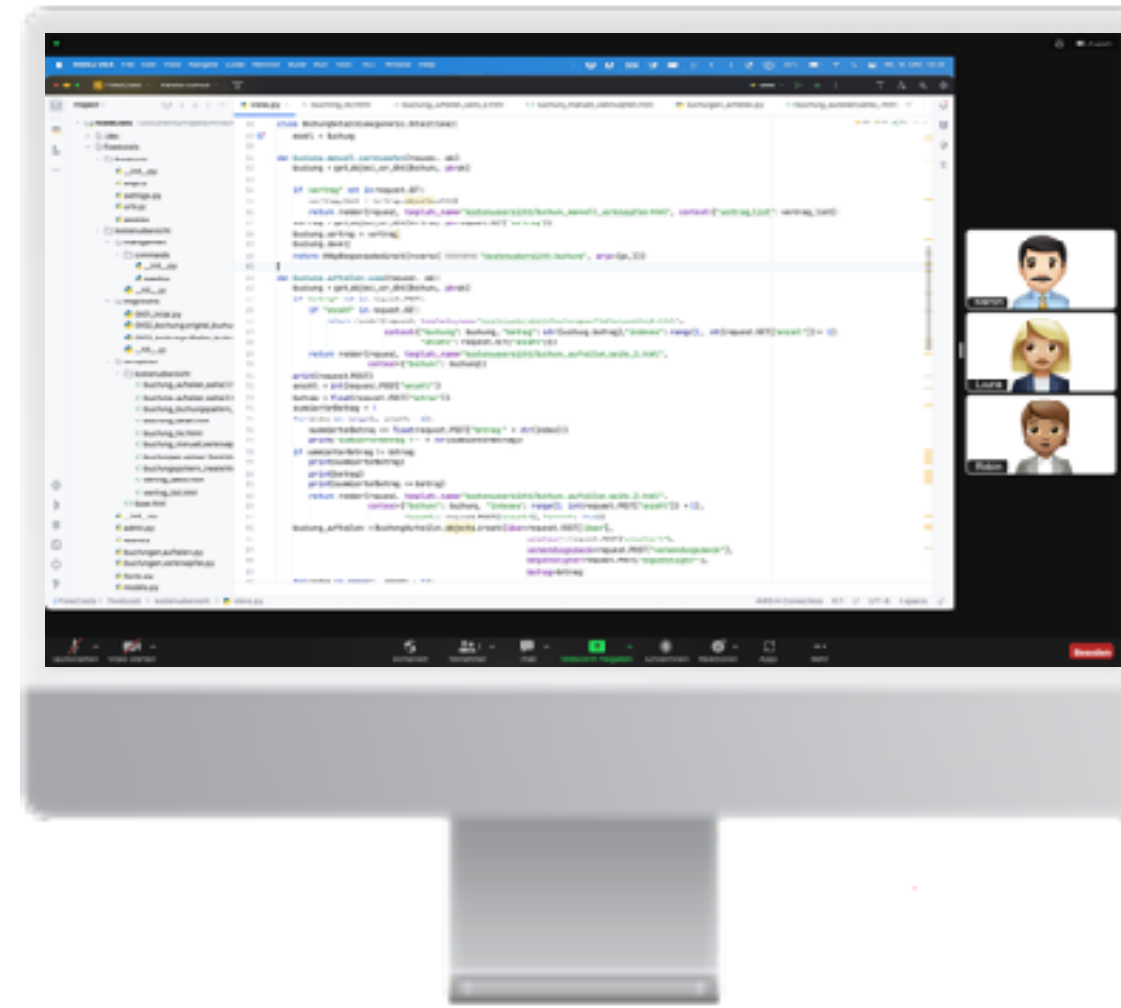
Project

views.py

class BuchungDetailView(generic.DetailView):
model = Buchung

def buchung_betrag_verwenden(request, pk):
buchung = get_object_or_404(Buchung, pk=pk)

if "betrag" not in request.GET:
return render(request, template_name="kostenuebersicht/buchung_betrag_verwenden.html", context={"betrag_list": betrag_list})

buchung.betrag = betrag
buchung.save()
return HttpResponseRedirect(reverse("kostenuebersicht:buchung", args=(pk,)))

def buchung_aufteilen_view(request, pk):
buchung = get_object_or_404(Buchung, pk=pk)

if "anzahl" in request.GET:
return render(request, template_name="kostenuebersicht/buchung_aufteilen_seite_2.html",
context={"buchung": buchung})
print(request.POST)
anzahl = int(request.POST["anzahl"])
summierterBetrag = 0
print(summierterBetrag)
if summierterBetrag != betrag:
print(betrag)
return render(request, template_name="kostenuebersicht/buchung_aufteilen_seite_2.html",
context={"buchung": buchung, "indexes": range(1, int(request.POST["anzahl"])+1)},
buchung_aufteilen = BuchungAufteilen.objects.create(

Marvin
Laura
Robin

Beenden